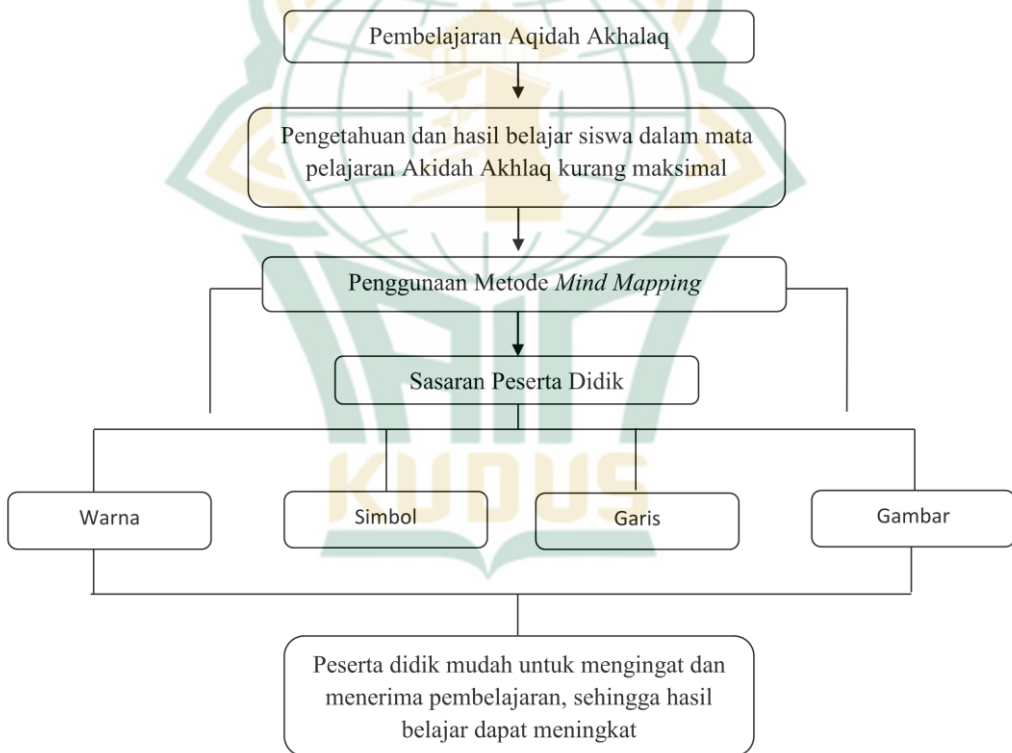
Pembelajaran Aqidah Akhalaq

Pengetahuan dan hasil belajar siswa dalam mata pelajaran Akidah Akhlaq kurang maksimal

Penggunaan Metode *Mind Mapping*

Sasaran Peserta Didik

Warna

Simbol

Garis

Gambar

KUDUS

Peserta didik mudah untuk mengingat dan menerima pembelajaran, sehingga hasil belajar dapat meningkat